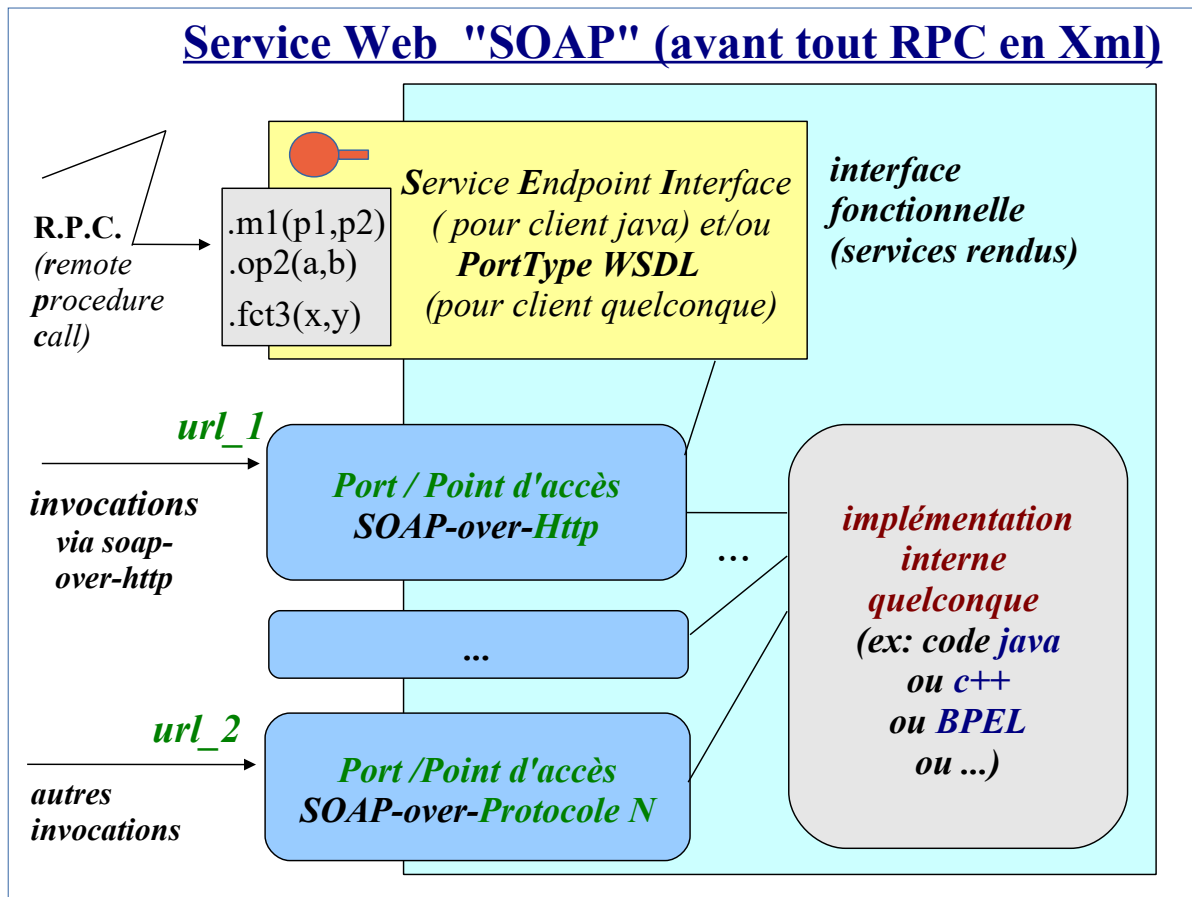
Service Web "SOAP" (avant tout RPC en Xml)

R.P.C. (remote procedure call)

.m1(p1,p2)
.op2(a,b)
.fct3(x,y)

Service Endpoint Interface ( pour client java) et/ou PortType WSDL (pour client quelconque)

interface fonctionnelle (services rendus)

url_1

invocations via soap-over-http

Port / Point d'accès SOAP-over-Http

…

...

implémentation interne quelconque (ex: code java ou c++ ou BPEL ou ...)

url_2

autres invocations

Port /Point d'accès SOAP-over-Protocole N